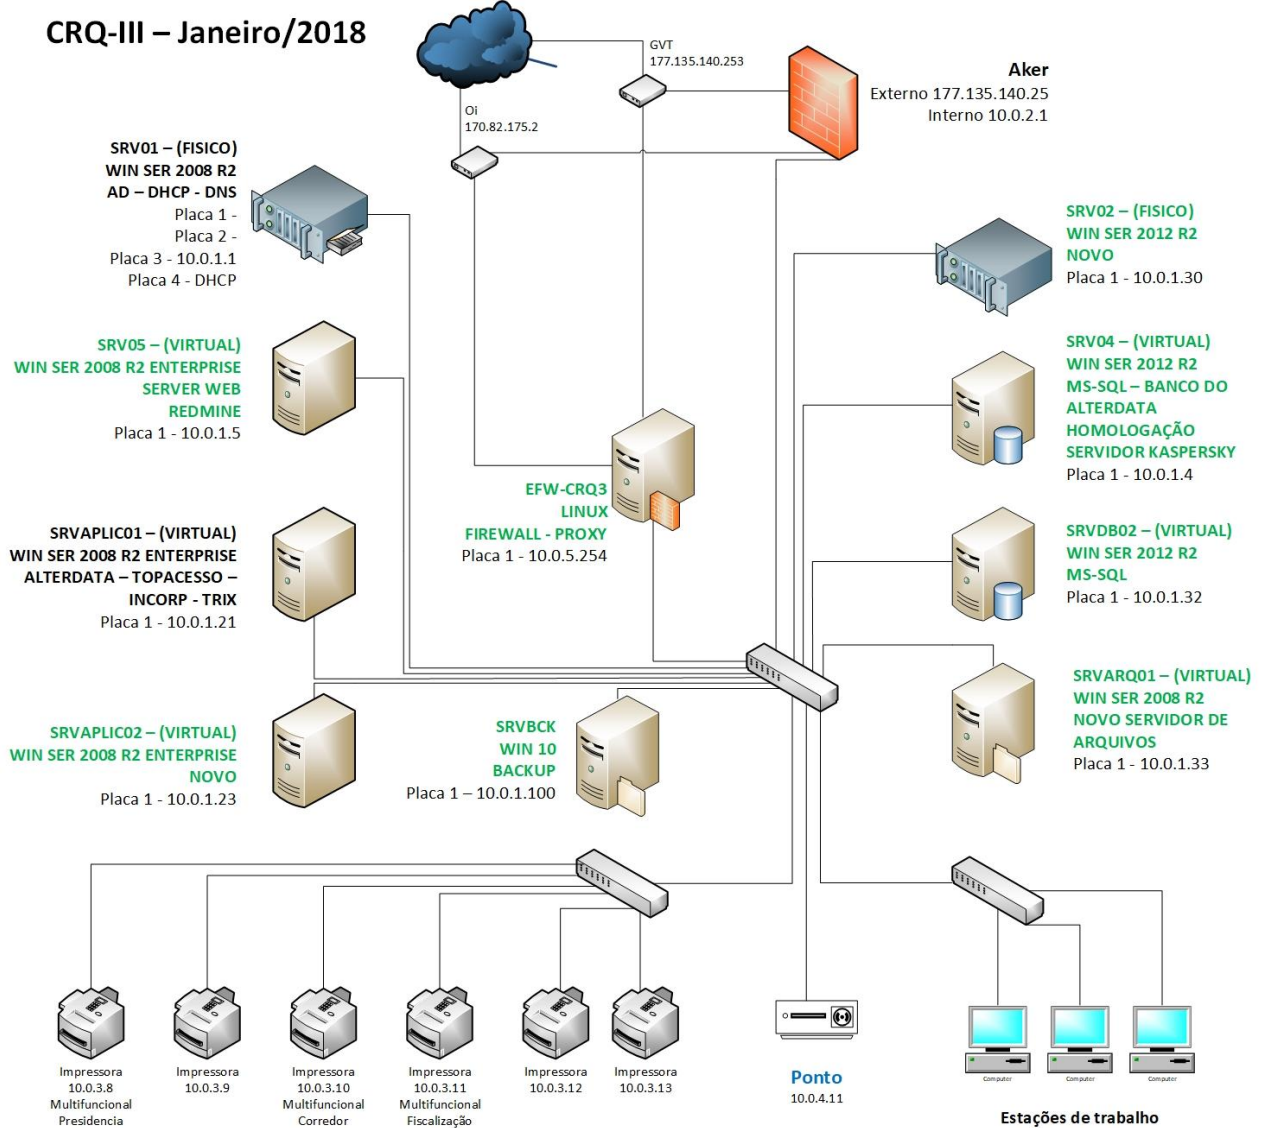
CRQ-III – Janeiro/2018

GVT
177.135.140.253

Aker
Externo 177.135.140.25
Interno 10.0.2.1

Oi
170.82.175.2

SRV01 – (FISICO)
WIN SER 2008 R2
AD – DHCP - DNS
Placa 1 -
Placa 2 -
Placa 3 - 10.0.1.1
Placa 4 - DHCP

SRV02 – (FISICO)
WIN SER 2012 R2
NOVO
Placa 1 - 10.0.1.30

SRV05 – (VIRTUAL)
WIN SER 2008 R2 ENTERPRISE
SERVER WEB
REDMINE
Placa 1 - 10.0.1.5

SRV04 – (VIRTUAL)
WIN SER 2012 R2
MS-SQL – BANCO DO ALTERDATA
HOMOLOGAÇÃO
SERVIDOR KASPERSKY
Placa 1 - 10.0.1.4

EFW-CRQ3
LINUX
FIREWALL - PROXY
Placa 1 - 10.0.5.254

SRVAPLIC01 – (VIRTUAL)
WIN SER 2008 R2 ENTERPRISE
ALTERDATA – TOPACESSO –
INCORP - TRIX
Placa 1 - 10.0.1.21

SRVDB02 – (VIRTUAL)
WIN SER 2012 R2
MS-SQL
Placa 1 - 10.0.1.32

SRVARQ01 – (VIRTUAL)
WIN SER 2008 R2
NOVO SERVIDOR DE ARQUIVOS
Placa 1 - 10.0.1.33

SRVAPLIC02 – (VIRTUAL)
WIN SER 2008 R2 ENTERPRISE
NOVO
Placa 1 - 10.0.1.23

SRVBCK
WIN 10
BACKUP
Placa 1 – 10.0.1.100

Impressora
10.0.3.8
Multifuncional
Presidencia

Impressora
10.0.3.9

Impressora
10.0.3.10
Multifuncional
Corredor

Impressora
10.0.3.11
Multifuncional
Fiscalização

Impressora
10.0.3.12

Impressora
10.0.3.13

Ponto
10.0.4.11

Computer
Computer
Computer

Estações de trabalho